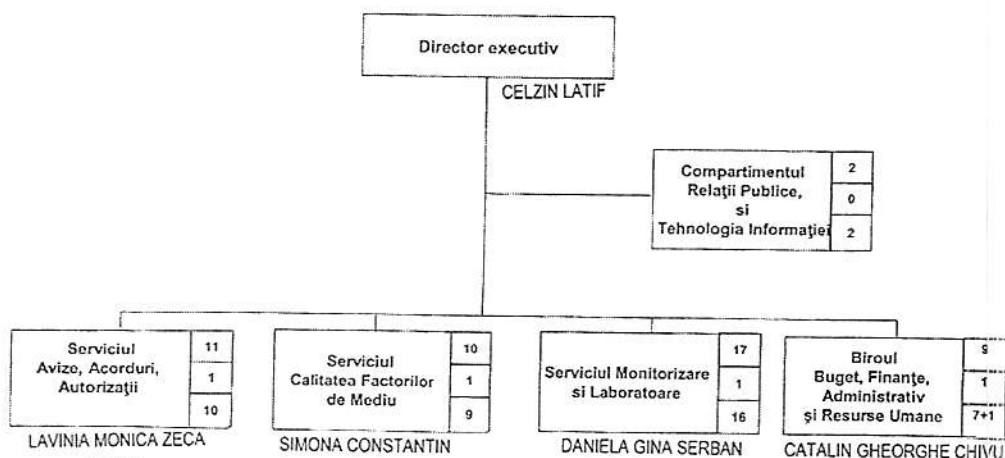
Director executiv

CELZIN LATIF

Compartimentul Relaţii Publice, şi Tehnologia Informaţiei

2

0

2

Serviciul Avize, Acorduri, Autorizaţii

11

1

10

LAVINIA MONICA ZECA

Serviciul Calitatea Factorilor de Mediu

10

1

9

SIMONA CONSTANTIN

Serviciul Monitorizare şi Laboratoare

17

1

16

DANIELA GINA SERBAN

Biroul Buget, Finanţe, Administrativ şi Resurse Umane

9

1

7+1

CATALIN GHEORGHE CHIVU